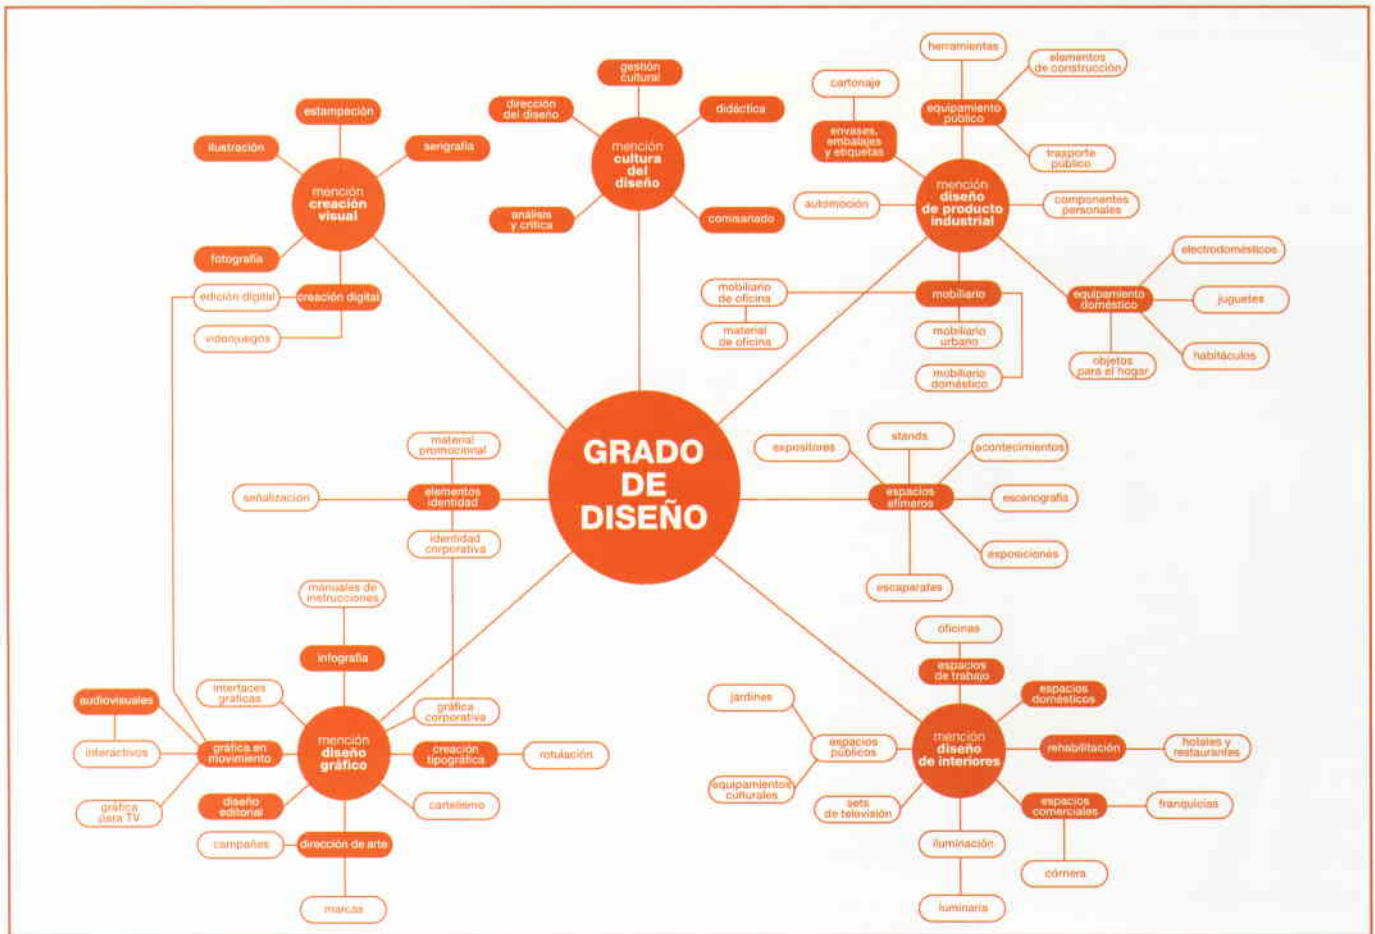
GRADO DE DISEÑO

mención creación visual
estampación
ilustración
serigrafía
fotografía
creación digital
edición digital
videojuegos

mención cultura del diseño
gestión cultural
dirección del diseño
didáctica
análisis y crítica
comisariado

mención diseño de producto industrial
herramientas
elementos de construcción
equipamiento público
cartonaje
envases, embalajes y etiquetas
trasporte público
automoción
componentes personales
mobiliario
mobiliario de oficina
material de oficina
mobiliario urbano
mobiliario doméstico
equipamiento doméstico
electrodomésticos
juguetes
habitáculos
objetos para el hogar

material promocional
elementos identidad
señalización
identidad corporativa

espacios efímeros
expositores
stands
acontecimientos
escenografía
exposiciones
escaparates

mención diseño gráfico
manuales de instrucciones
infografía
interfaces gráficas
audiovisuales
interactivos
gráfica en movimiento
gráfica para TV
gráfica corporativa
creación tipográfica
rotulación
diseño editorial
cartelismo
campañas
dirección de arte
marcas

mención diseño de interiores
oficinas
espacios de trabajo
espacios domésticos
jardines
espacios públicos
equipamientos culturales
rehabilitación
hoteles y restaurantes
sets de televisión
espacios comerciales
franquicias
iluminación
córnera
luminaria